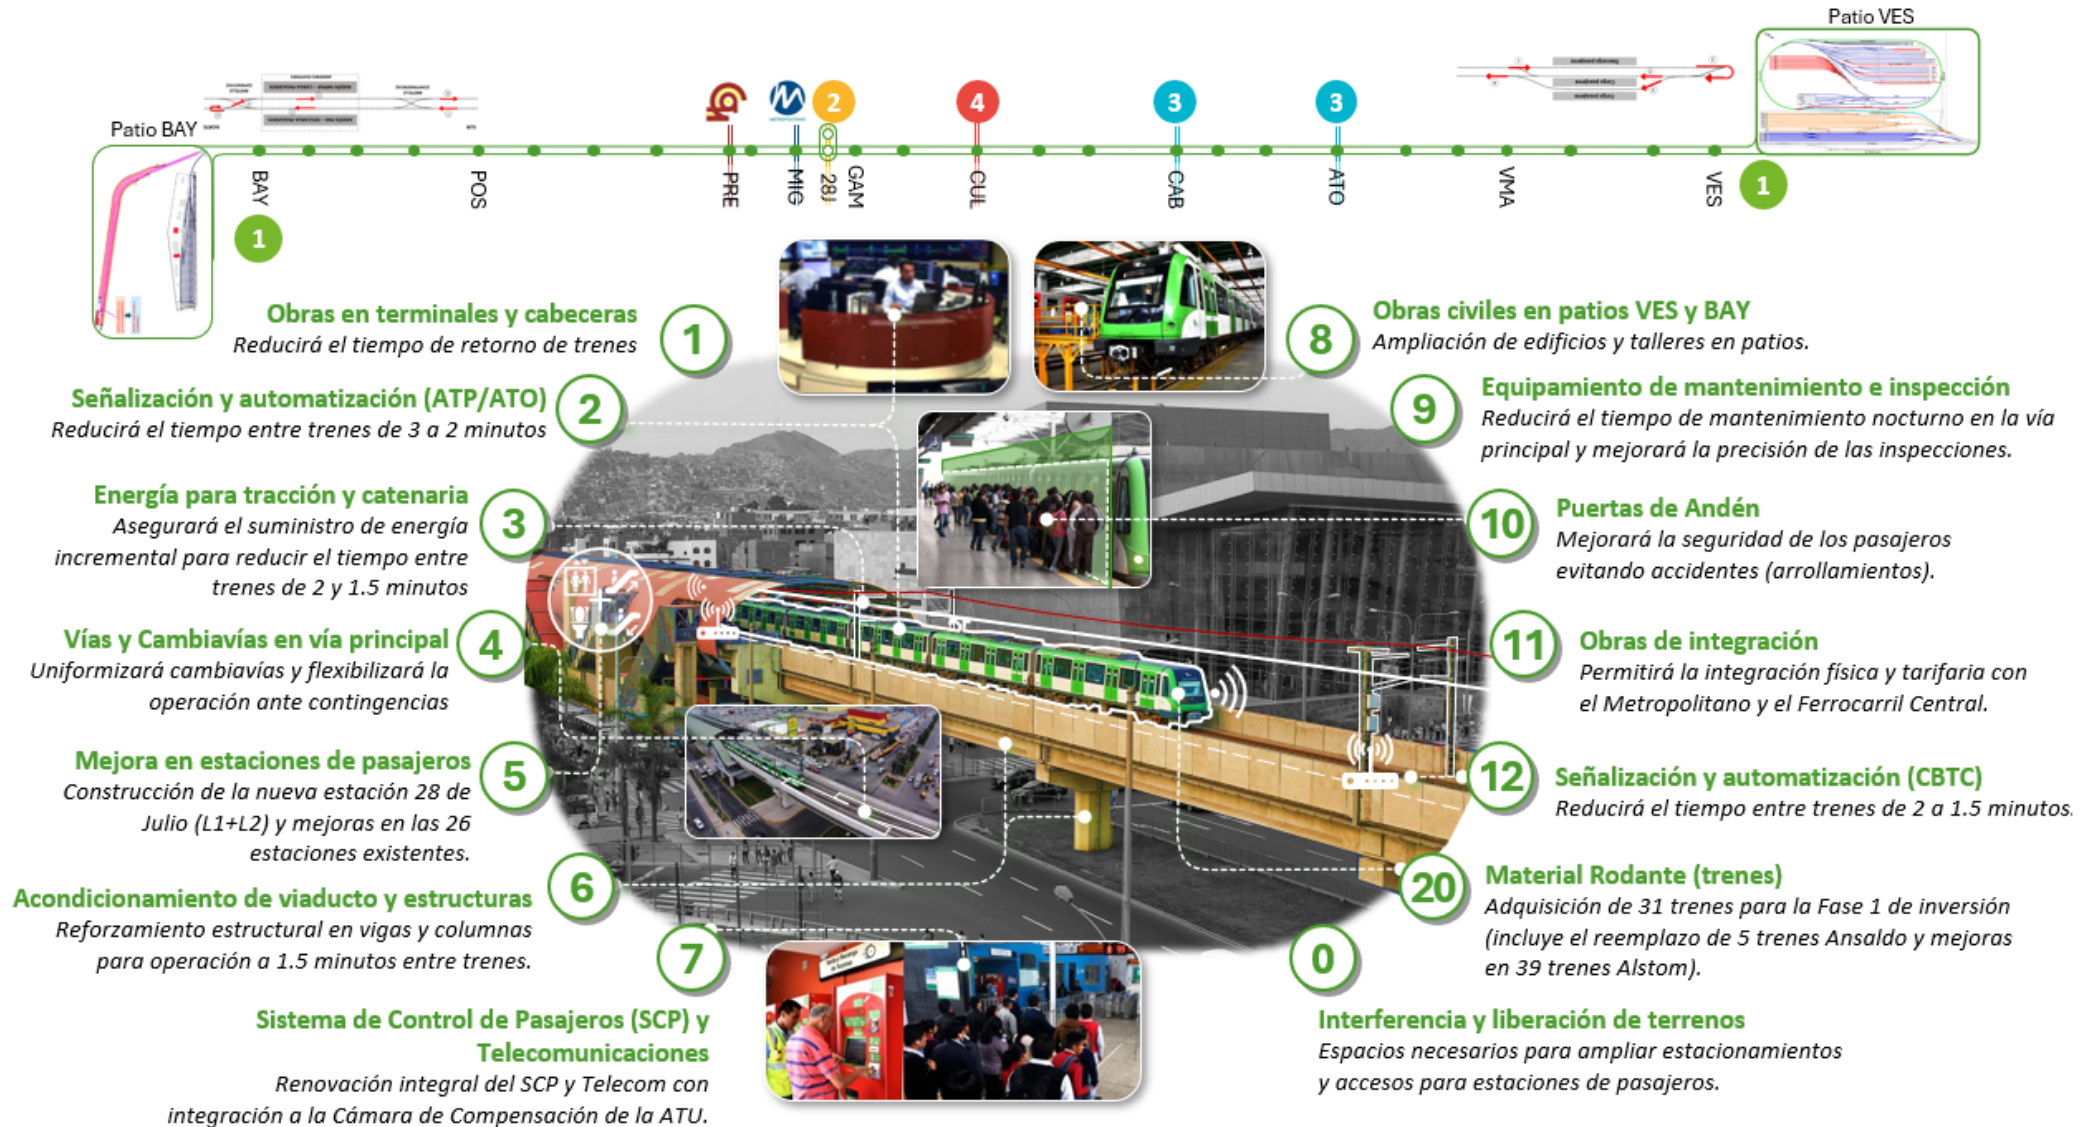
Patio VES

Patio BAY

2 4 3 3

BAY POS PRE MIG 28J GAM CUL CAB ATO VMA VES

1 1

Obras en terminales y cabeceras
Reducirá el tiempo de retorno de trenes
1

Señalización y automatización (ATP/ATO)
Reducirá el tiempo entre trenes de 3 a 2 minutos
2

Energía para tracción y catenaria
Asegurará el suministro de energía incremental para reducir el tiempo entre trenes de 2 y 1.5 minutos
3

Vías y Cambiavías en vía principal
Uniformizará cambiavías y flexibilizará la operación ante contingencias
4

Mejora en estaciones de pasajeros
Construcción de la nueva estación 28 de Julio (L1+L2) y mejoras en las 26 estaciones existentes.
5

Acondicionamiento de viaducto y estructuras
Reforzamiento estructural en vigas y columnas para operación a 1.5 minutos entre trenes.
6

7
Sistema de Control de Pasajeros (SCP) y Telecomunicaciones
Renovación integral del SCP y Telecom con integración a la Cámara de Compensación de la ATU.

8
Obras civiles en patios VES y BAY
Ampliación de edificios y talleres en patios.

9
Equipamiento de mantenimiento e inspección
Reducirá el tiempo de mantenimiento nocturno en la vía principal y mejorará la precisión de las inspecciones.

10
Puertas de Andén
Mejorará la seguridad de los pasajeros evitando accidentes (arrollamientos).

11
Obras de integración
Permitirá la integración física y tarifaria con el Metropolitano y el Ferrocarril Central.

12
Señalización y automatización (CBTC)
Reducirá el tiempo entre trenes de 2 a 1.5 minutos.

20
Material Rodante (trenes)
Adquisición de 31 trenes para la Fase 1 de inversión (incluye el reemplazo de 5 trenes Ansaldo y mejoras en 39 trenes Alstom).

0
Interferencia y liberación de terrenos
Espacios necesarios para ampliar estacionamientos y accesos para estaciones de pasajeros.